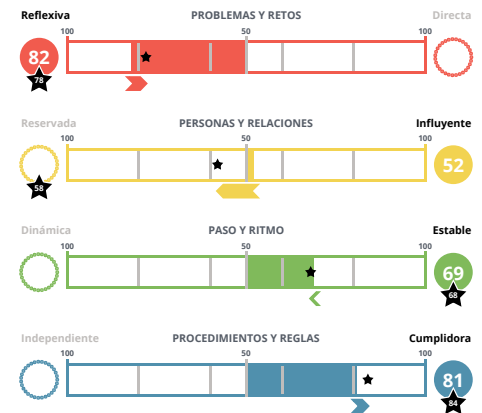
Reflexiva
PROBLEMAS Y RETOS
Directa
100
50
100
82
78

Reservada
PERSONAS Y RELACIONES
Influyente
100
50
100
52
58

Dinámica
PASO Y RITMO
Estable
100
50
100
69
68

Independiente
PROCEDIMIENTOS Y REGLAS
Cumplidora
100
50
100
81
84